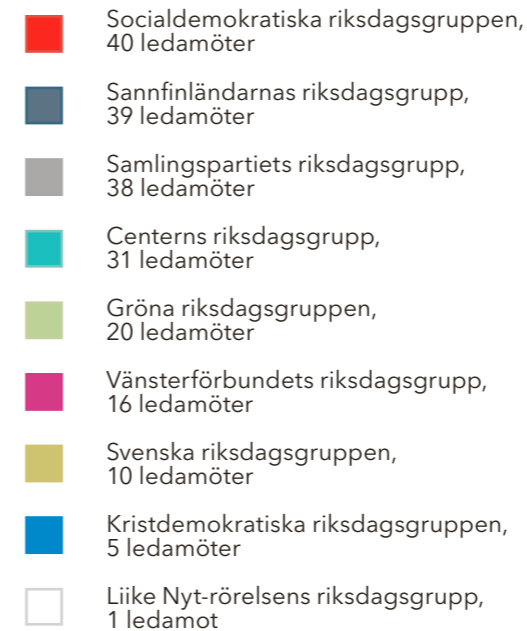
Socialdemokratiska riksdagsgruppen, 40 ledamöter

Sannfinländarnas riksdagsgrupp, 39 ledamöter

Samlingspartiets riksdagsgrupp, 38 ledamöter

Centerns riksdagsgrupp, 31 ledamöter

Gröna riksdagsgruppen, 20 ledamöter

Vänsterförbundets riksdagsgrupp, 16 ledamöter

Svenska riksdagsgruppen, 10 ledamöter

Kristdemokratiska riksdagsgruppen, 5 ledamöter

Liike Nyt-rörelsens riksdagsgrupp, 1 ledamot